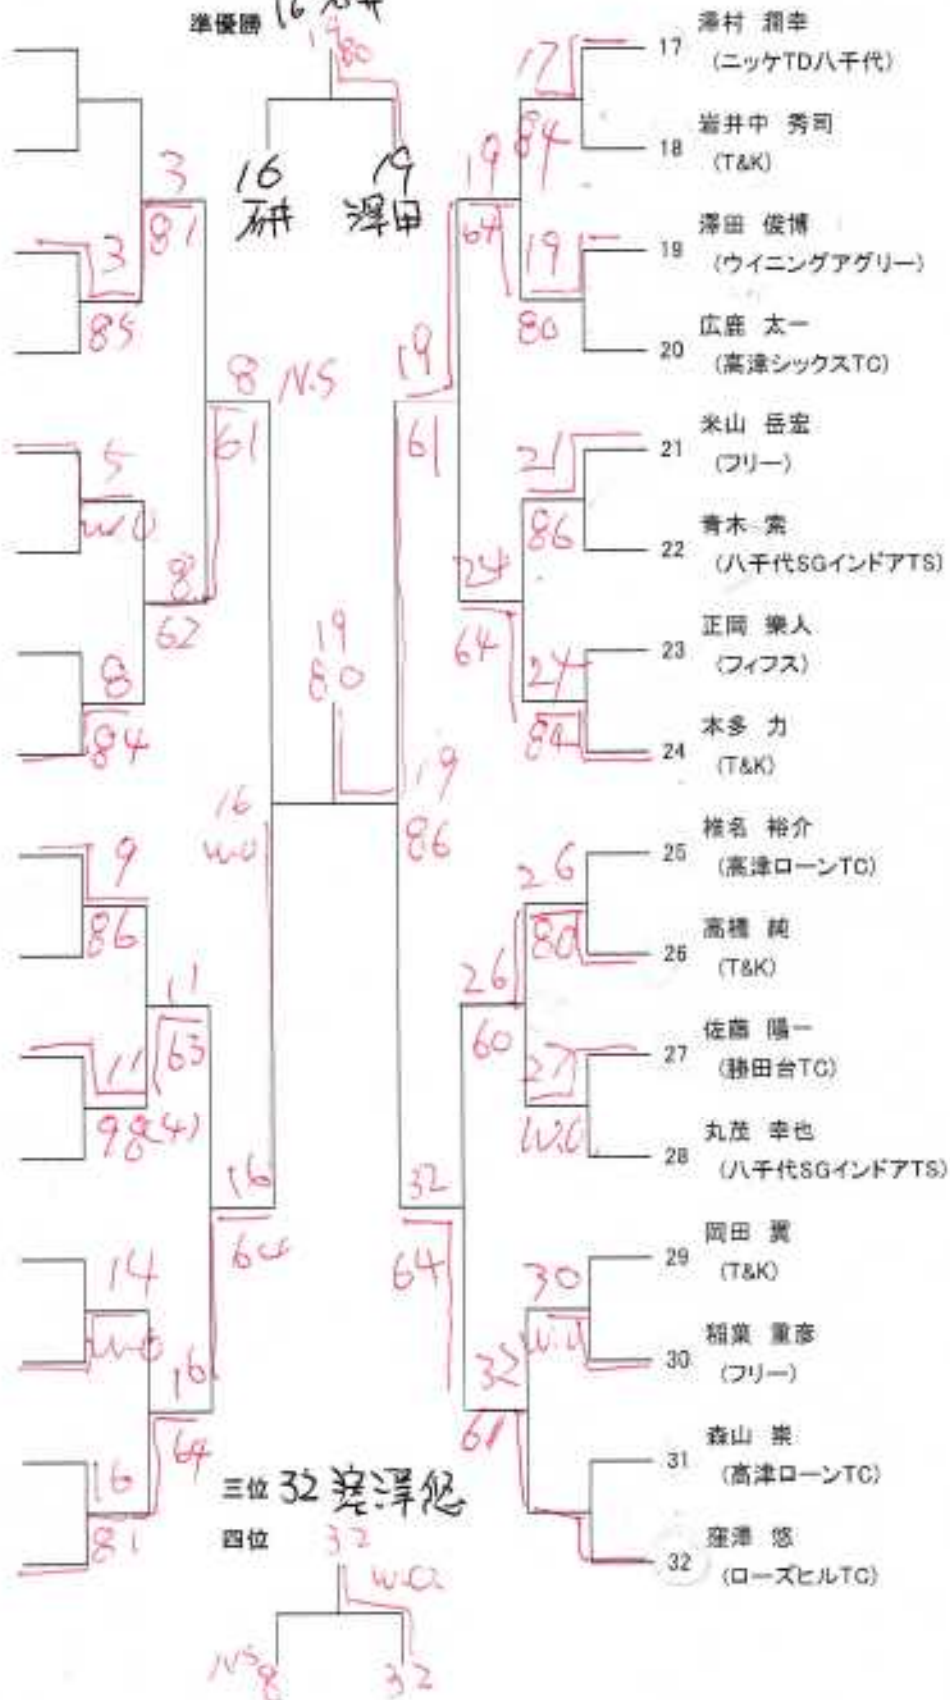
準優勝 16 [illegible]

19
80

16 研
19 澤田

17 澤村 翔幸 (ニッケTD八千代)
18 岩井中 秀司 (T&K)
19 澤田 俊博 (ウイニングアグリー)
20 広鹿 太一 (高津シックスTC)
21 米山 岳宏 (フリー)
22 青木 崇 (八千代SGインドアTS)
23 正岡 楽人 (フィフス)
24 本多 力 (T&K)
25 椎名 裕介 (高津ローンTC)
26 高橋 純 (T&K)
27 佐藤 陽一 (藤田台TC)
28 丸茂 幸也 (八千代SGインドアTS)
29 岡田 翼 (T&K)
30 稲葉 重彦 (フリー)
31 森山 崇 (高津ローンTC)
32 座澤 悠 (ローズヒルTC)

3
81
3
85
8 N.S
61
5
w.o
8
62
8
84
19
80
16
w.o
9
86
11
63
11
98(4)
16
64
14
w.o
16
64
16
81

17
84
19
64
19
80
19
61
21
86
24
64
24
84
19
86
26
80
26
60
27
w.o
32
64
30
w.o
32
61

三位 32 座澤悠
四位
32
w.o
N.S 8
32